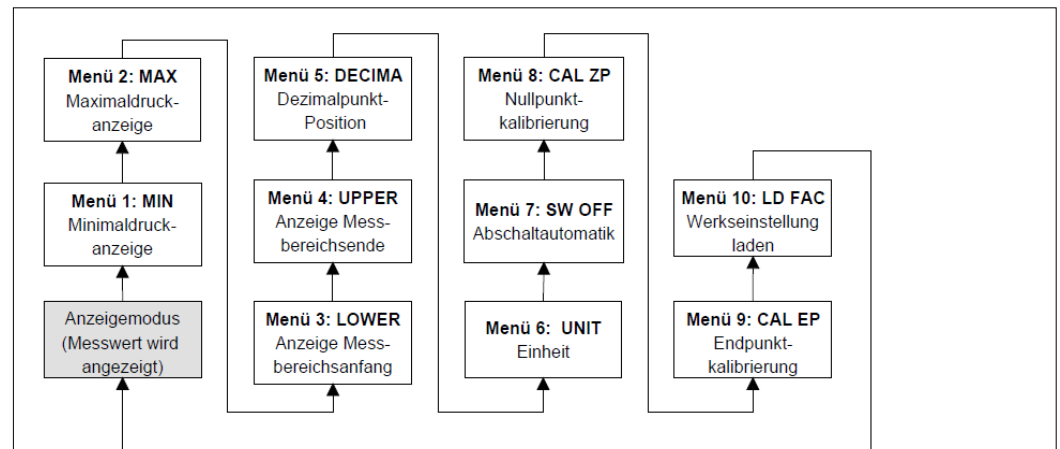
Anzeigemodus (Messwert wird angezeigt)

Menü 1: MIN
Minimaldruckanzeige

Menü 2: MAX
Maximaldruckanzeige

Menü 3: LOWER
Anzeige Messbereichsanfang

Menü 4: UPPER
Anzeige Messbereichsende

Menü 5: DECIMA
Dezimalpunkt-Position

Menü 6: UNIT
Einheit

Menü 7: SW OFF
Abschaltautomatik

Menü 8: CAL ZP
Nullpunktkalibrierung

Menü 9: CAL EP
Endpunktkalibrierung

Menü 10: LD FAC
Werkseinstellung laden